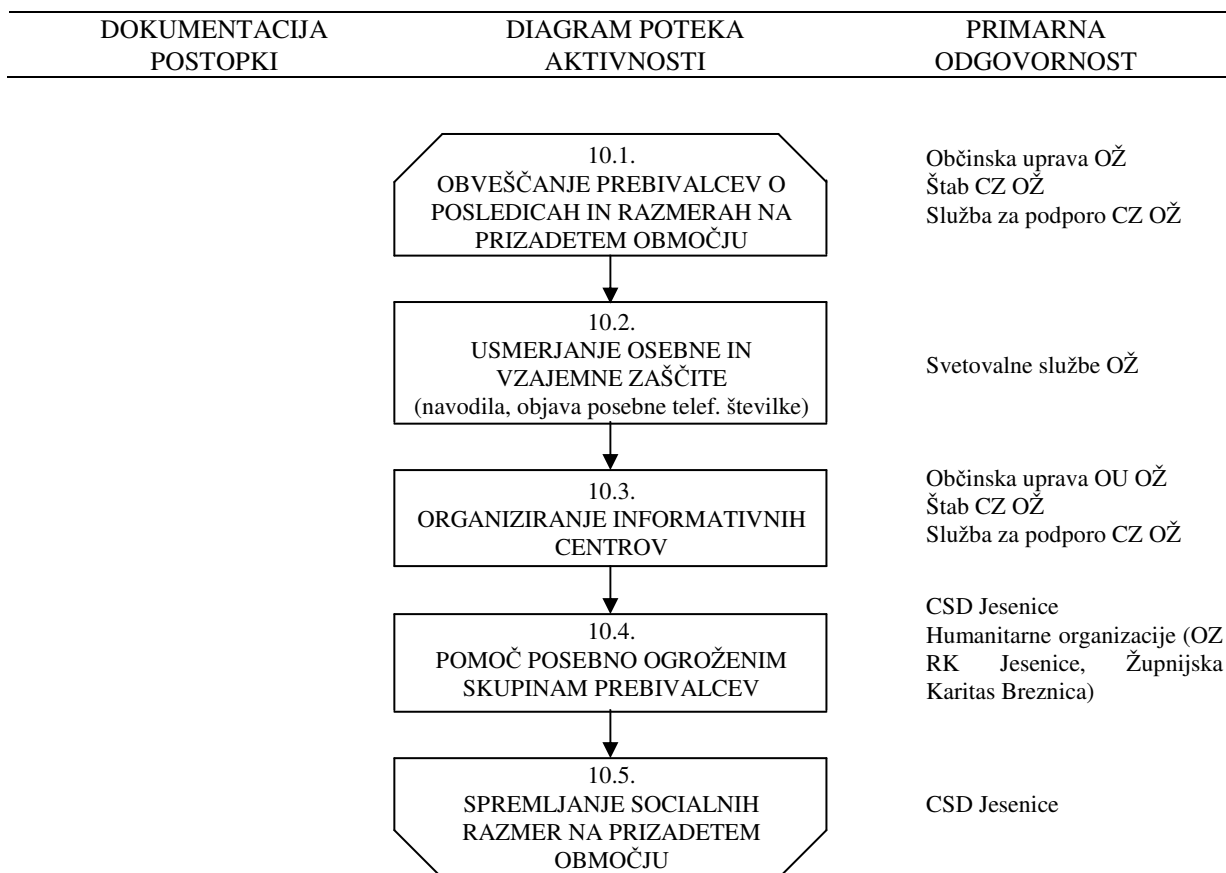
| DOKUMENTACIJA POSTOPKI | DIAGRAM POTEKA AKTIVNOSTI | PRIMARNA ODGOVORNOST |
|---|---|---|

10.1.
OBVEŠČANJE PREBIVALCEV O POSLEDICAH IN RAZMERAH NA PRIZADETEM OBMOČJU

Občinska uprava OŽ
Štab CZ OŽ
Služba za podporo CZ OŽ

10.2.
USMERJANJE OSEBNE IN VZAJEMNE ZAŠČITE
(navodila, objava posebne telef. številke)

Svetovalne službe OŽ

10.3.
ORGANIZIRANJE INFORMATIVNIH CENTROV

Občinska uprava OU OŽ
Štab CZ OŽ
Služba za podporo CZ OŽ

10.4.
POMOČ POSEBNO OGROŽENIM SKUPINAM PREBIVALCEV

CSD Jesenice
Humanitarne organizacije (OZ RK Jesenice, Župnijska Karitas Breznica)

10.5.
SPREMLJANJE SOCIALNIH RAZMER NA PRIZADETEM OBMOČJU

CSD Jesenice